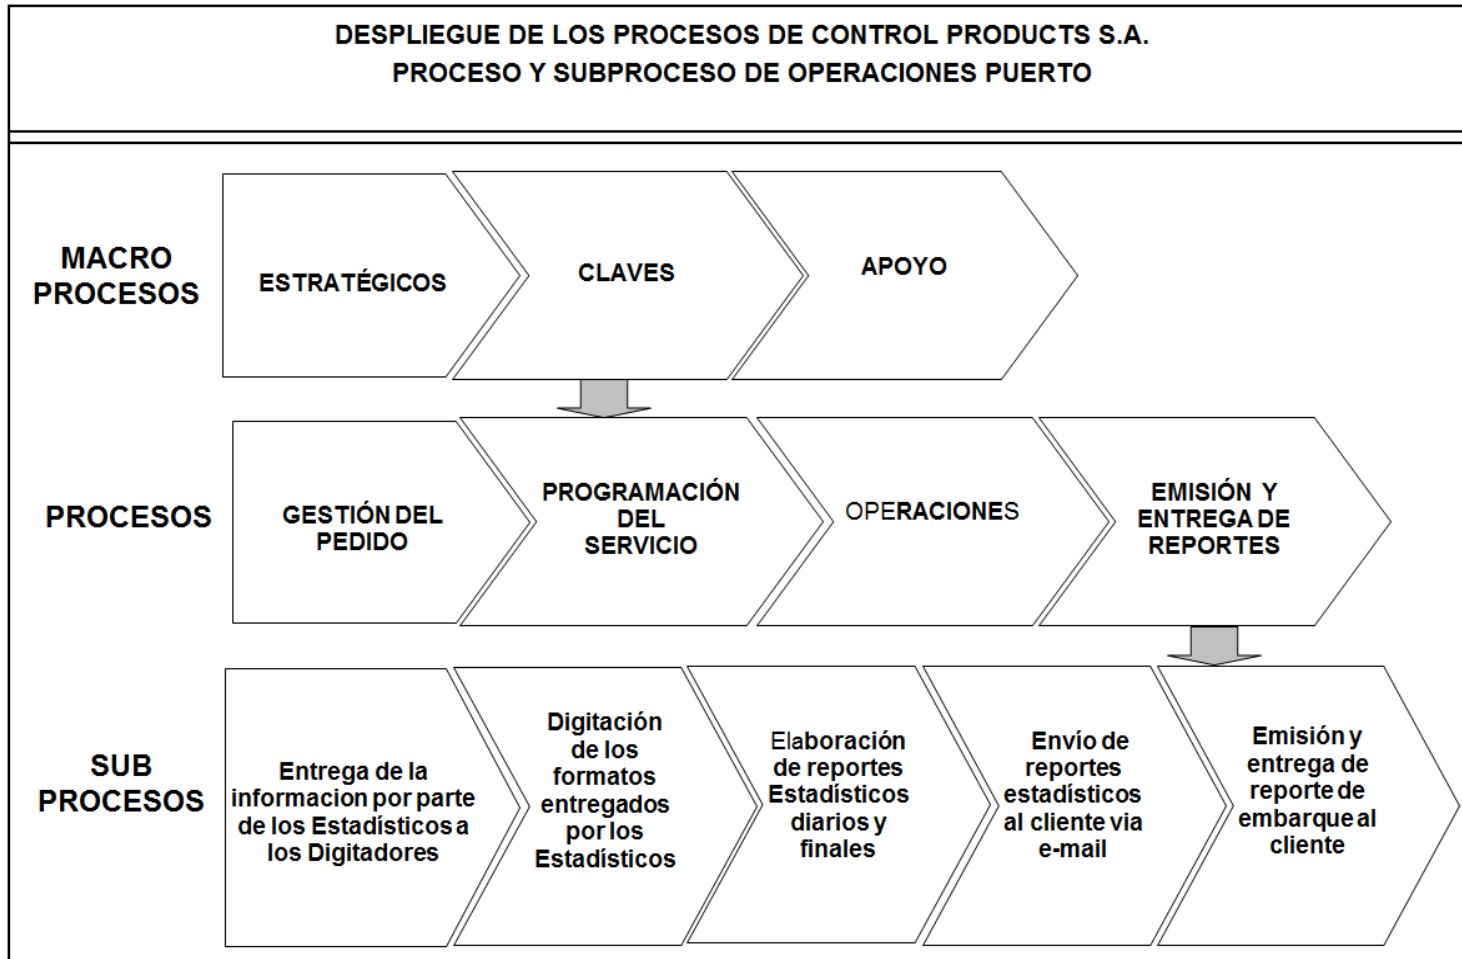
DESPLIEGUE DE LOS PROCESOS DE CONTROL PRODUCTS S.A.
PROCESO Y SUBPROCESO DE OPERACIONES PUERTO

MACRO PROCESOS

ESTRATÉGICOS

CLAVES

APOYO

PROCESOS

GESTIÓN DEL PEDIDO

PROGRAMACIÓN DEL SERVICIO

OPERACIONES

EMISIÓN Y ENTREGA DE REPORTES

SUB PROCESOS

Entrega de la informacion por parte de los Estadísticos a los Digitadores

Digitación de los formatos entregados por los Estadísticos

Elaboración de reportes Estadísticos diarios y finales

Envío de reportes estadísticos al cliente via e-mail

Emisión y entrega de reporte de embarque al cliente